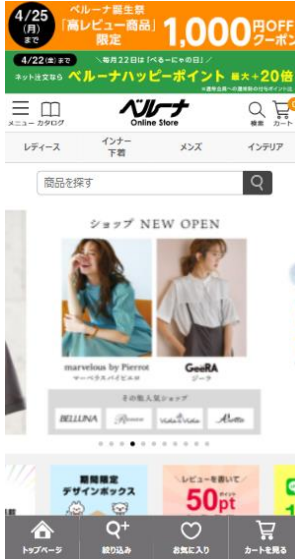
4/25 (月) まで

ベルーナ誕生祭 「高レビュー商品」限定 1,000円OFFクーポン

4/22(金)まで ＼毎月22日は「べる～にの日」／ ネット注文なら ベルーナハッピーポイント 最大+20倍

※通常会員への通常時の付与ポイント比

メニュー カタログ

ベルーナ Online Store

検索 カート

レディース | インナー 下着 | メンズ | インテリア

商品を探す

ショップ NEW OPEN

marvelous by Pierrot マーベラスバイピエロ

GeeRA ジーラ

その他人気ショップ

BELLUNA Ranan Viaggio Viola Alotto

期間限定 デザインボックス

レビューを書いて 50pt ポイント

トップページ 絞り込み お気に入り カートを見る